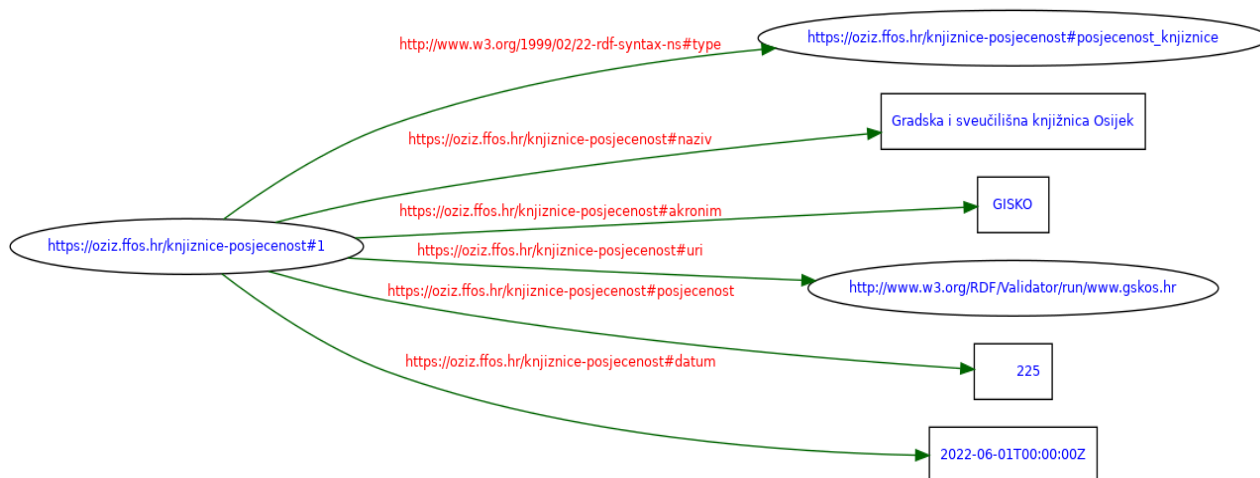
http://www.w3.org/1999/02/22-rdf-syntax-ns#type

https://oziz.ffos.hr/knjiznice-posjecenost#posjecenost_knjiznice

https://oziz.ffos.hr/knjiznice-posjecenost#naziv

Gradska i sveučilišna knjižnica Osijek

https://oziz.ffos.hr/knjiznice-posjecenost#akronim

GISKO

https://oziz.ffos.hr/knjiznice-posjecenost#1

https://oziz.ffos.hr/knjiznice-posjecenost#uri

http://www.w3.org/RDF/Validator/run/www.gskos.hr

https://oziz.ffos.hr/knjiznice-posjecenost#posjecenost

225

https://oziz.ffos.hr/knjiznice-posjecenost#datum

2022-06-01T00:00:00Z